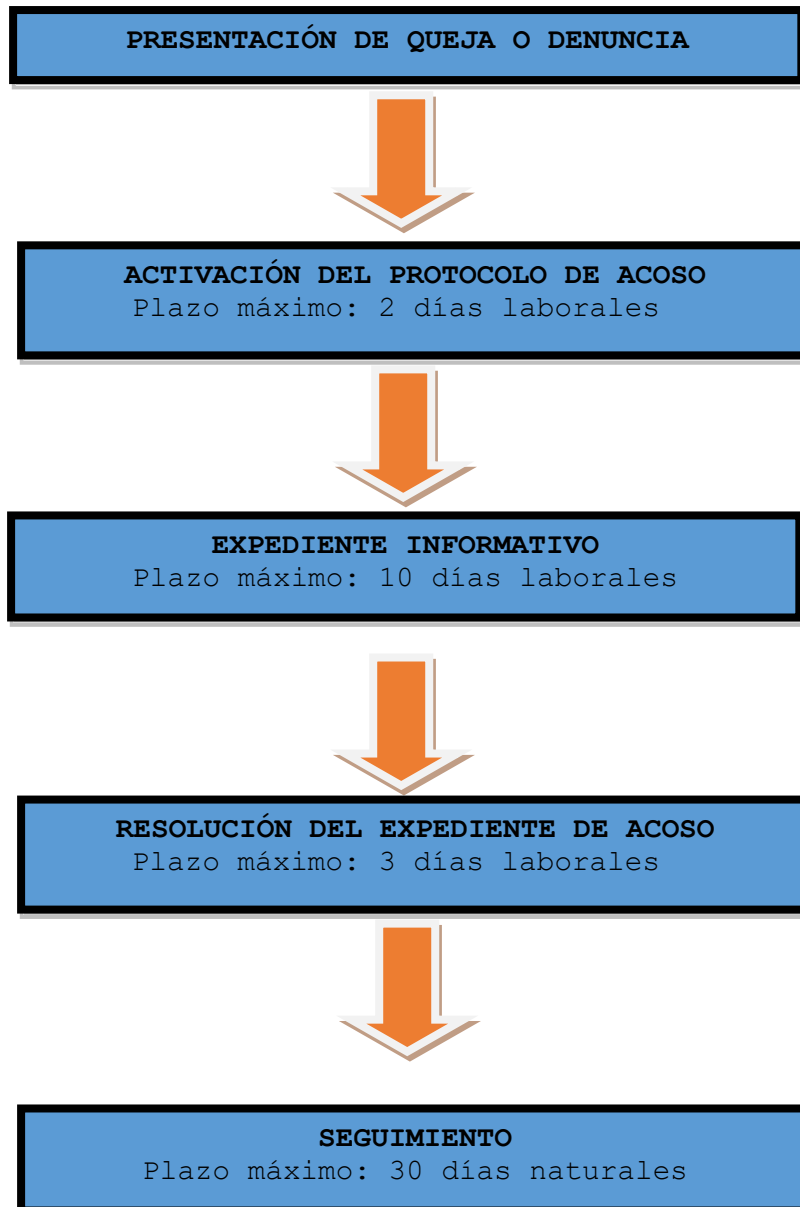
PRESENTACIÓN DE QUEJA O DENUNCIA

ACTIVACIÓN DEL PROTOCOLO DE ACOSO
Plazo máximo: 2 días laborales

EXPEDIENTE INFORMATIVO
Plazo máximo: 10 días laborales

RESOLUCIÓN DEL EXPEDIENTE DE ACOSO
Plazo máximo: 3 días laborales

SEGUIMIENTO
Plazo máximo: 30 días naturales